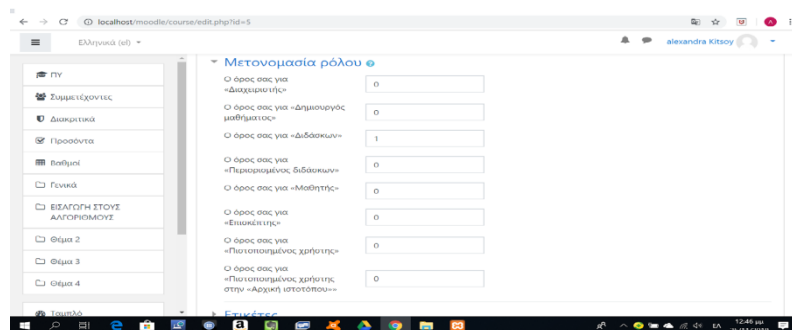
localhost/moodle/course/edit.php?id=5

Ελληνικά (el)

alexandra Kitsou

ΠΥ

Συμμετέχοντες

Διακριτικά

Προσόντα

Βαθμοί

Γενικά

ΕΙΣΑΓΩΓΗ ΣΤΟΥΣ ΑΛΓΟΡΙΘΜΟΥΣ

Θέμα 2

Θέμα 3

Θέμα 4

Ταμπλό

Μετονομασία ρόλου

Ο όρος σας για «Διαχειριστής» 0

Ο όρος σας για «Δημιουργός μαθήματος» 0

Ο όρος σας για «Διδάσκων» 1

Ο όρος σας για «Περιορισμένος διδάσκων» 0

Ο όρος σας για «Μαθητής» 0

Ο όρος σας για «Επισκέπτης» 0

Ο όρος σας για «Πιστοποιημένος χρήστης» 0

Ο όρος σας για «Πιστοποιημένος χρήστης στην «Αρχική ιστοτόπου»» 0

Ετικέτες

ΕΛ 12:46 μμ